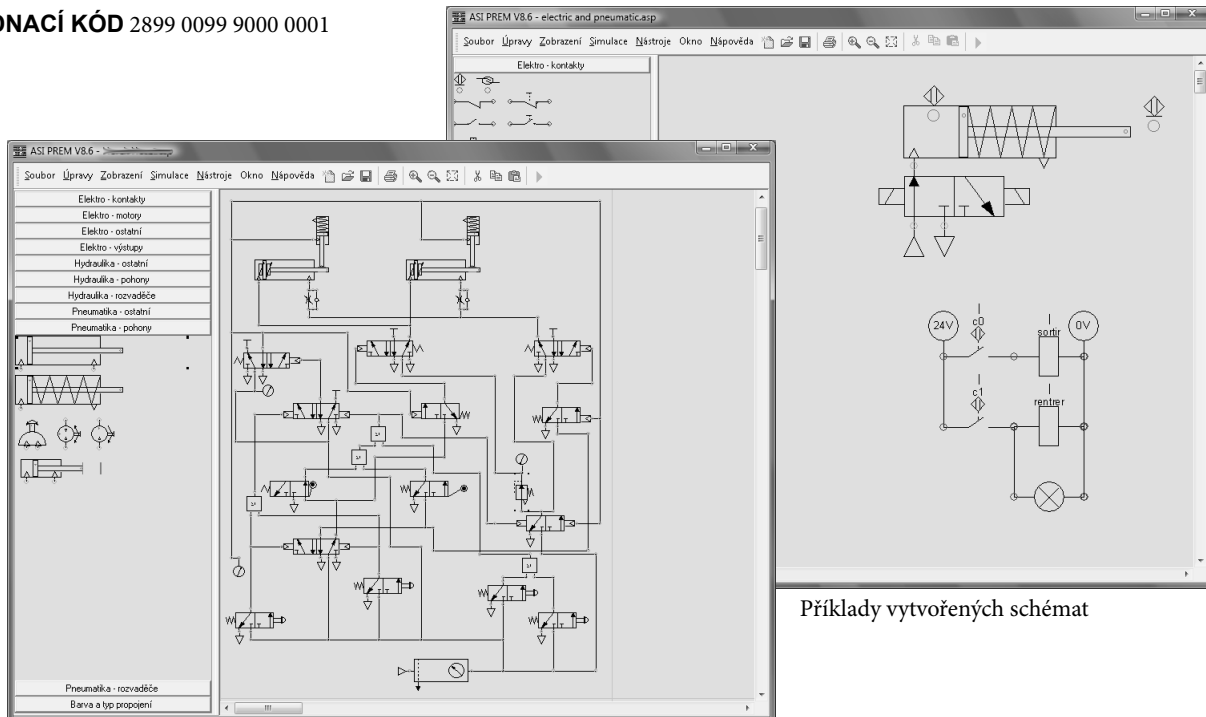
ONACÍ KÓD 2899 0099 9000 0001

ASI PREM V8.6 - electric and pneumatic.asp

Soubor Úpravy Zobrazení Simulace Nástroje Okno Nápověda

Elektro - kontakty

24V
c0
sortir
0V
c1
rentrer

ASI PREM V8.6 - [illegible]

Soubor Úpravy Zobrazení Simulace Nástroje Okno Nápověda

Elektro - kontakty
Elektro - motory
Elektro - ostatní
Elektro - výstupy
Hydraulika - ostatní
Hydraulika - pohony
Hydraulika - rozvaděče
Pneumatika - ostatní
Pneumatika - pohony

Pneumatika - rozvaděče
Barva a typ propojení

Příklady vytvořených schémat